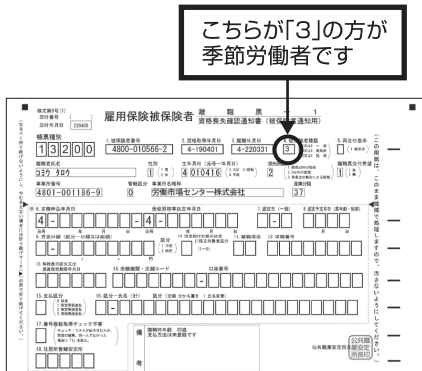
こちらが「3」の方が季節労働者です

様式第6号(2)
交付番号
交付年月日 220408

雇用保険被保険者 離職票 資格喪失確認通知書 (被保険者通知用)

帳票種別
13200
1. 被保険者番号 4800-010566-2
2. 取得年月日 4-190401
3. 離職年月日 4-220331
4. 被保険者種類 3
5. 喪失原因

離職者氏名 コヨウ タロウ
性別 1
生年月日 4 010416
事業所番号 4801-001186-9
事業所名称 労働市場センター株式会社
37

(この用紙は、このまま機械で処理しますので、汚さないようにしてください。)

(今後の手続きで必要になりますので、大切に保管してください。)

6. 被保険者となった日
4-
4-
7. 資格取得日
8.
9.
10.
11.
12.
13. 1週間の所定労働時間
14. 金融機関・店舗コード
口座番号
15. 支払区分
16. 賃金月額(区分−日額又は総額)
17. 番号複数取得チェック不要
18. 国籍・地域
備考
離職時年齢 72歳
支払方法は本省送付です

※公共職業安定所長
公共職業安定所印